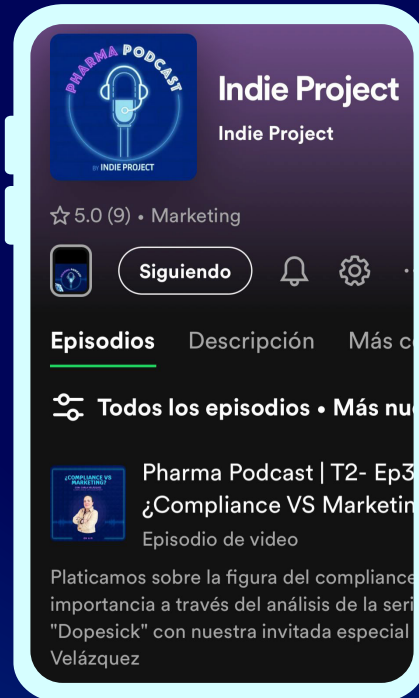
PHARMA PODCAST
BY INDIE PROJECT

Indie Project
Indie Project

5.0 (9) • Marketing

Siguiendo

Episodios Descripción Más c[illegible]

Todos los episodios • Más nu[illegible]

¿COMPLIANCE VS MARKETING?

Pharma Podcast | T2- Ep3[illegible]
¿Compliance VS Marketin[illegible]
Episodio de video

Platicamos sobre la figura del compliance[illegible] importancia a través del análisis de la seri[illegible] "Dopesick" con nuestra invitada especial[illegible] Velázquez